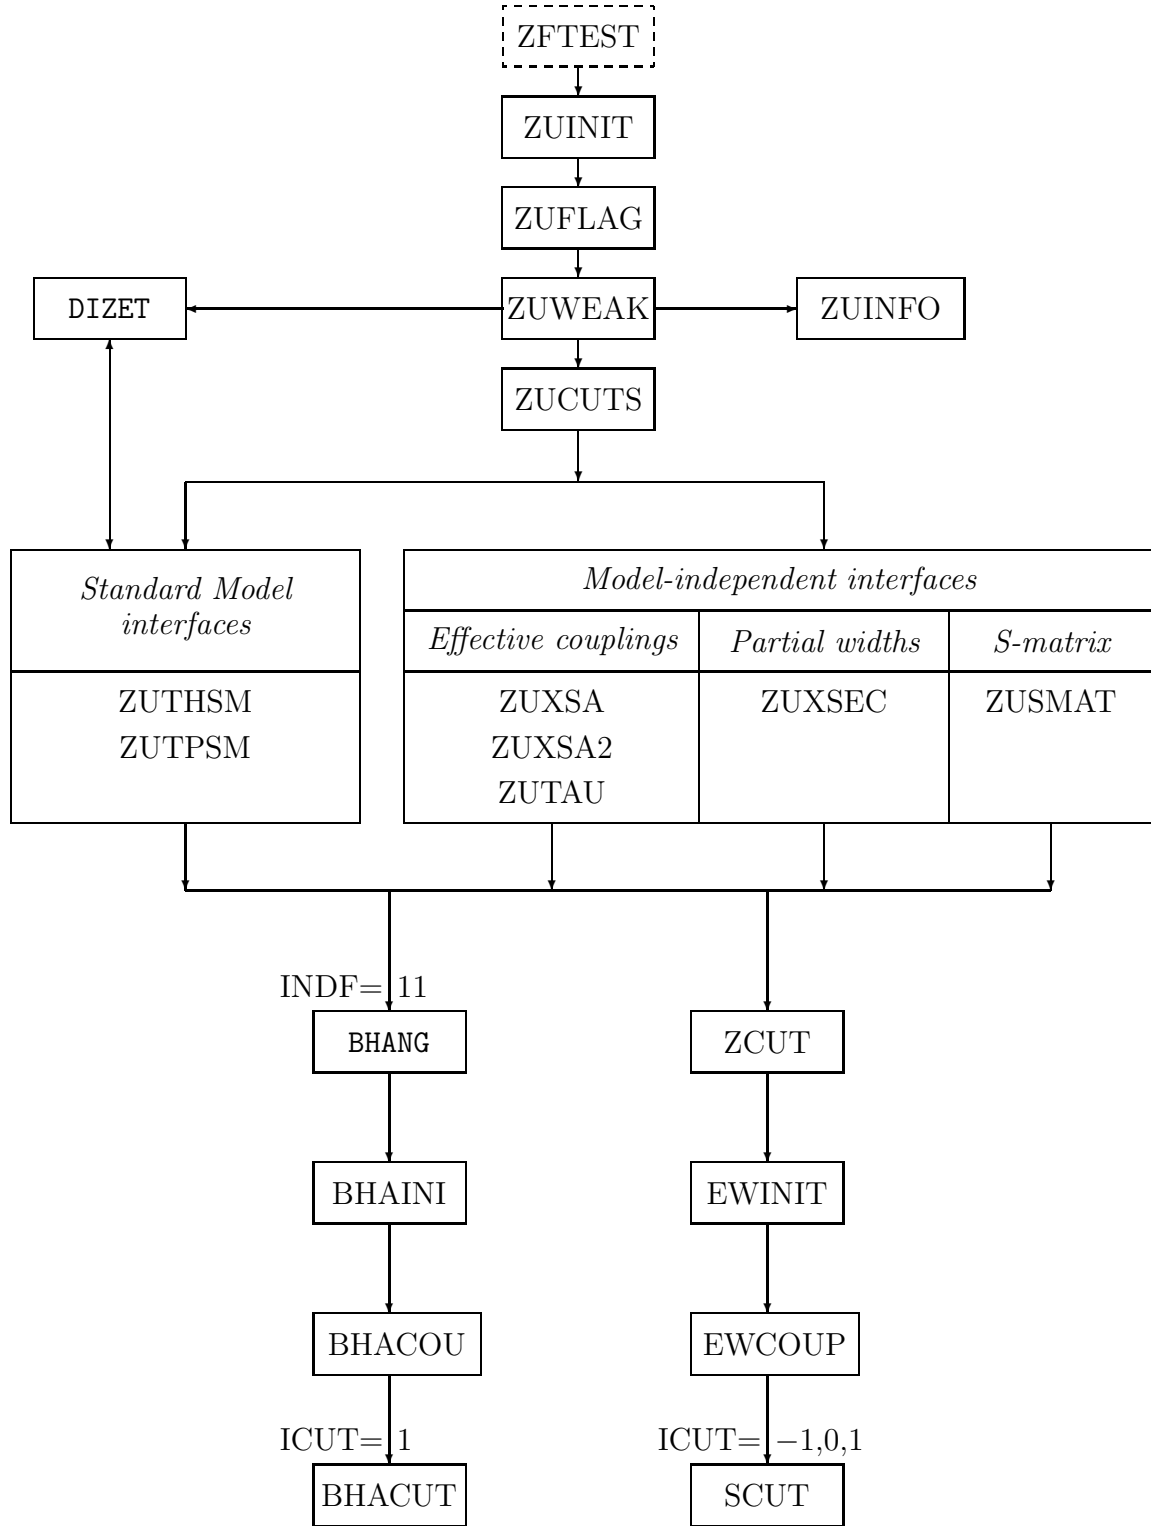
ZFTEST

ZUINIT

ZUFLAG

DIZET

ZUWEAK

ZUINFO

ZUCUTS

*Standard Model interfaces*

ZUTHSM
ZUTPSM

*Model-independent interfaces*

| *Effective couplings* | *Partial widths* | *S-matrix* |
|---|---|---|
| ZUXSA ZUXSA2 ZUTAU | ZUXSEC | ZUSMAT |

INDF= 11

BHANG

ZCUT

BHAINI

EWINIT

BHACOU

EWCOUP

ICUT= 1

ICUT= −1,0,1

BHACUT

SCUT